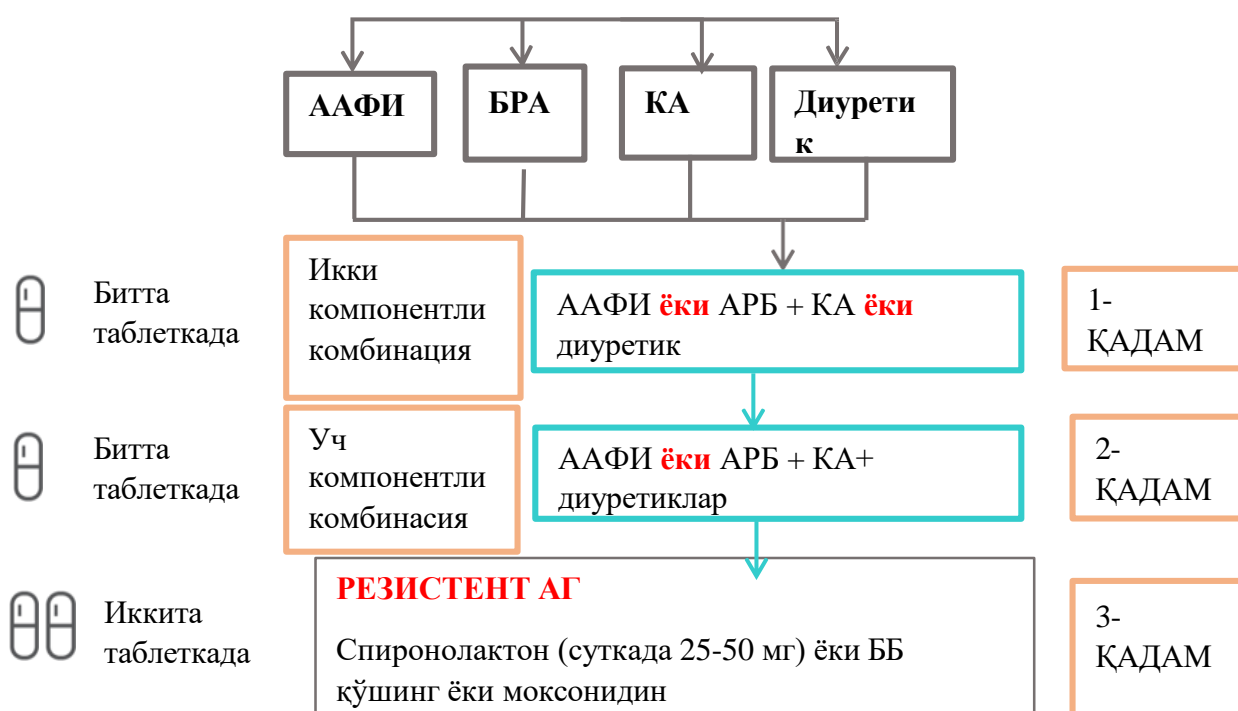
ААФИ

БРА

КА

Диуретик

Битта таблеткада

Икки компонентли комбинация

ААФИ ёки АРБ + КА ёки диуретик

1- ҚАДАМ

Битта таблеткада

Уч компонентли комбинасия

ААФИ ёки АРБ + КА+ диуретиклар

2- ҚАДАМ

Иккита таблеткада

РЕЗИСТЕНТ АГ

Спиронолактон (суткада 25-50 мг) ёки ББ қўшинг ёки моксонидин

3- ҚАДАМ